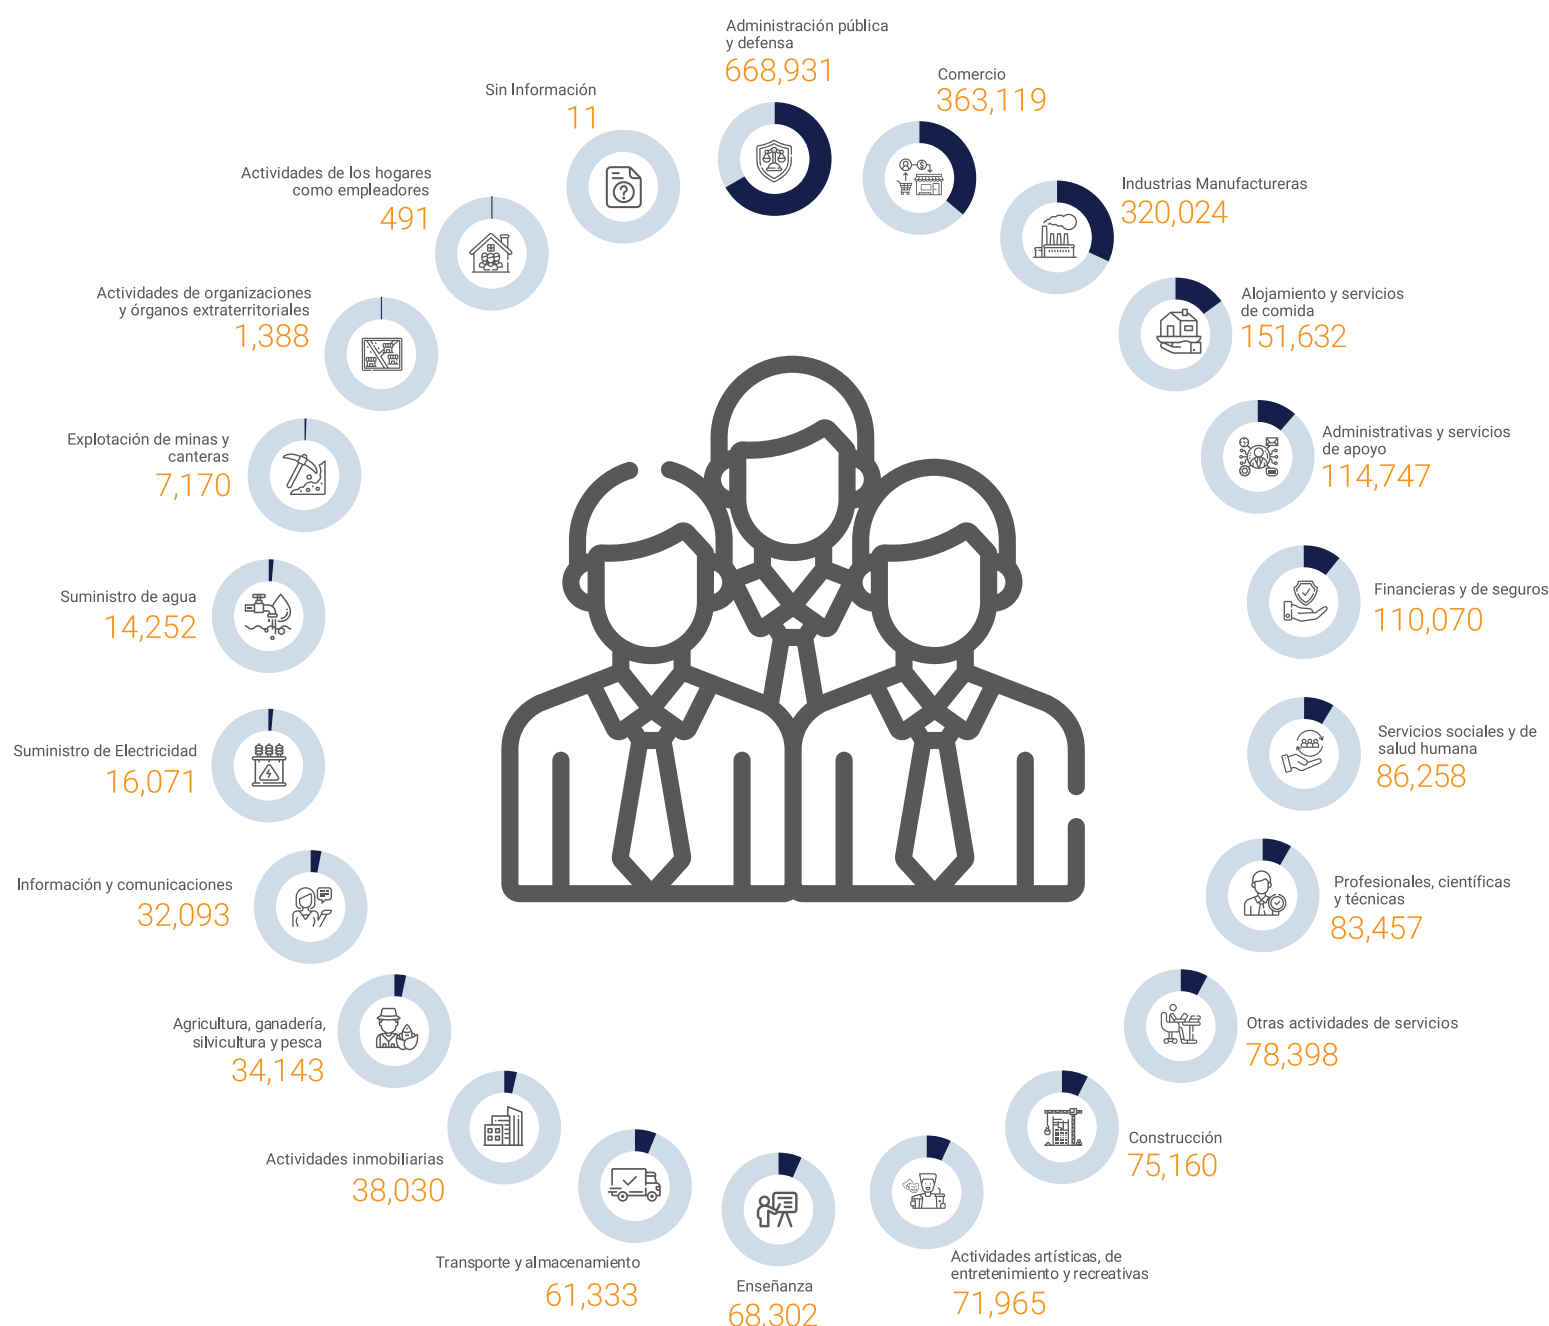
Administración pública y defensa
668,931

Comercio
363,119

Industrias Manufactureras
320,024

Alojamiento y servicios de comida
151,632

Administrativas y servicios de apoyo
114,747

Financieras y de seguros
110,070

Servicios sociales y de salud humana
86,258

Profesionales, científicas y técnicas
83,457

Otras actividades de servicios
78,398

Construcción
75,160

Actividades artísticas, de entretenimiento y recreativas
71,965

Enseñanza
68,302

Transporte y almacenamiento
61,333

Actividades inmobiliarias
38,030

Agricultura, ganadería, silvicultura y pesca
34,143

Información y comunicaciones
32,093

Suministro de Electricidad
16,071

Suministro de agua
14,252

Explotación de minas y canteras
7,170

Actividades de organizaciones y órganos extraterritoriales
1,388

Actividades de los hogares como empleadores
491

Sin Información
11